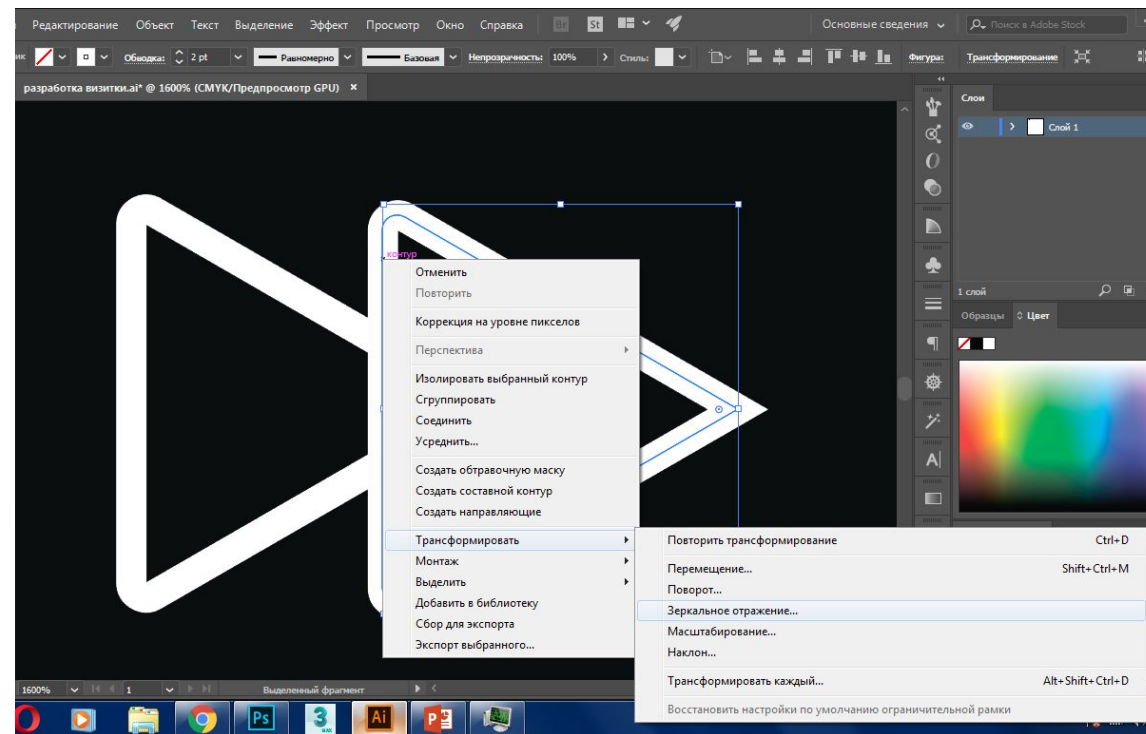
Редактирование Объект Текст Выделение Эффект Просмотр Окно Справка Br St

Основные сведения

Поиск в Adobe Stock

ик Обводка: 2 pt Равномерно Базовая Непрозрачность: 100% Стиль: Фигура: Трансформирование

разработка визитки.ai* @ 1600% (CMYK/Предпросмотр GPU) ×

Слои

Слой 1

1 слой

Образцы Цвет

контур

Отменить
Повторить
Коррекция на уровне пикселов
Перспектива
Изолировать выбранный контур
Сгруппировать
Соединить
Усреднить...
Создать обтравочную маску
Создать составной контур
Создать направляющие
Трансформировать
Монтаж
Выделить
Добавить в библиотеку
Сбор для экспорта
Экспорт выбранного...

Повторить трансформирование Ctrl+D
Перемещение... Shift+Ctrl+M
Поворот...
Зеркальное отражение...
Масштабирование...
Наклон...
Трансформировать каждый... Alt+Shift+Ctrl+D
Восстановить настройки по умолчанию ограничительной рамки

1600% 1 Выделенный фрагмент

Ps Ai